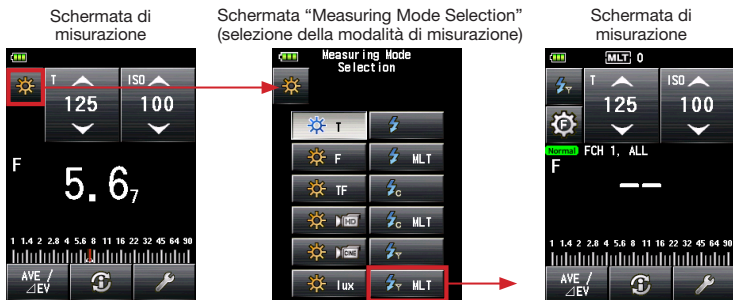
Schermata di misurazione

Schermata "Measuring Mode Selection" (selezione della modalità di misurazione)

Schermata di misurazione

T
ISO
125
100
F
5. 6$_7$
1 1.4 2 2.8 4 5.6 8 11 16 22 32 45 64 90
AVE / ⊿EV

Measuring Mode Selection
T
F
MLT
TF
C
HD
C MLT
CINE
lux
MLT

MLT 0
T
ISO
125
100
Normal FCH 1, ALL
F
– –
1 1.4 2 2.8 4 5.6 8 11 16 22 32 45 64 90
AVE / ⊿EV